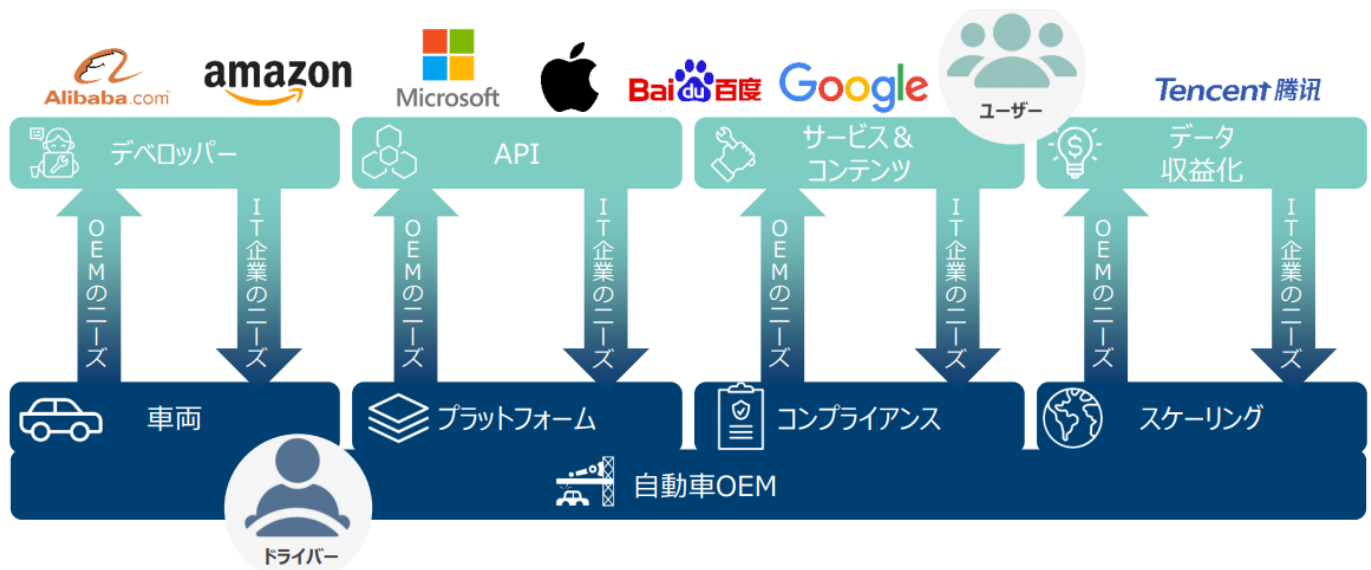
Alibaba.com amazon Microsoft Bai du 百度 Google ユーザー Tencent 腾讯

デベロッパー

API

サービス＆コンテンツ

データ収益化

OEMのニーズ

IT企業のニーズ

OEMのニーズ

IT企業のニーズ

OEMのニーズ

IT企業のニーズ

OEMのニーズ

IT企業のニーズ

車両

プラットフォーム

コンプライアンス

スケーリング

自動車OEM

ドライバー